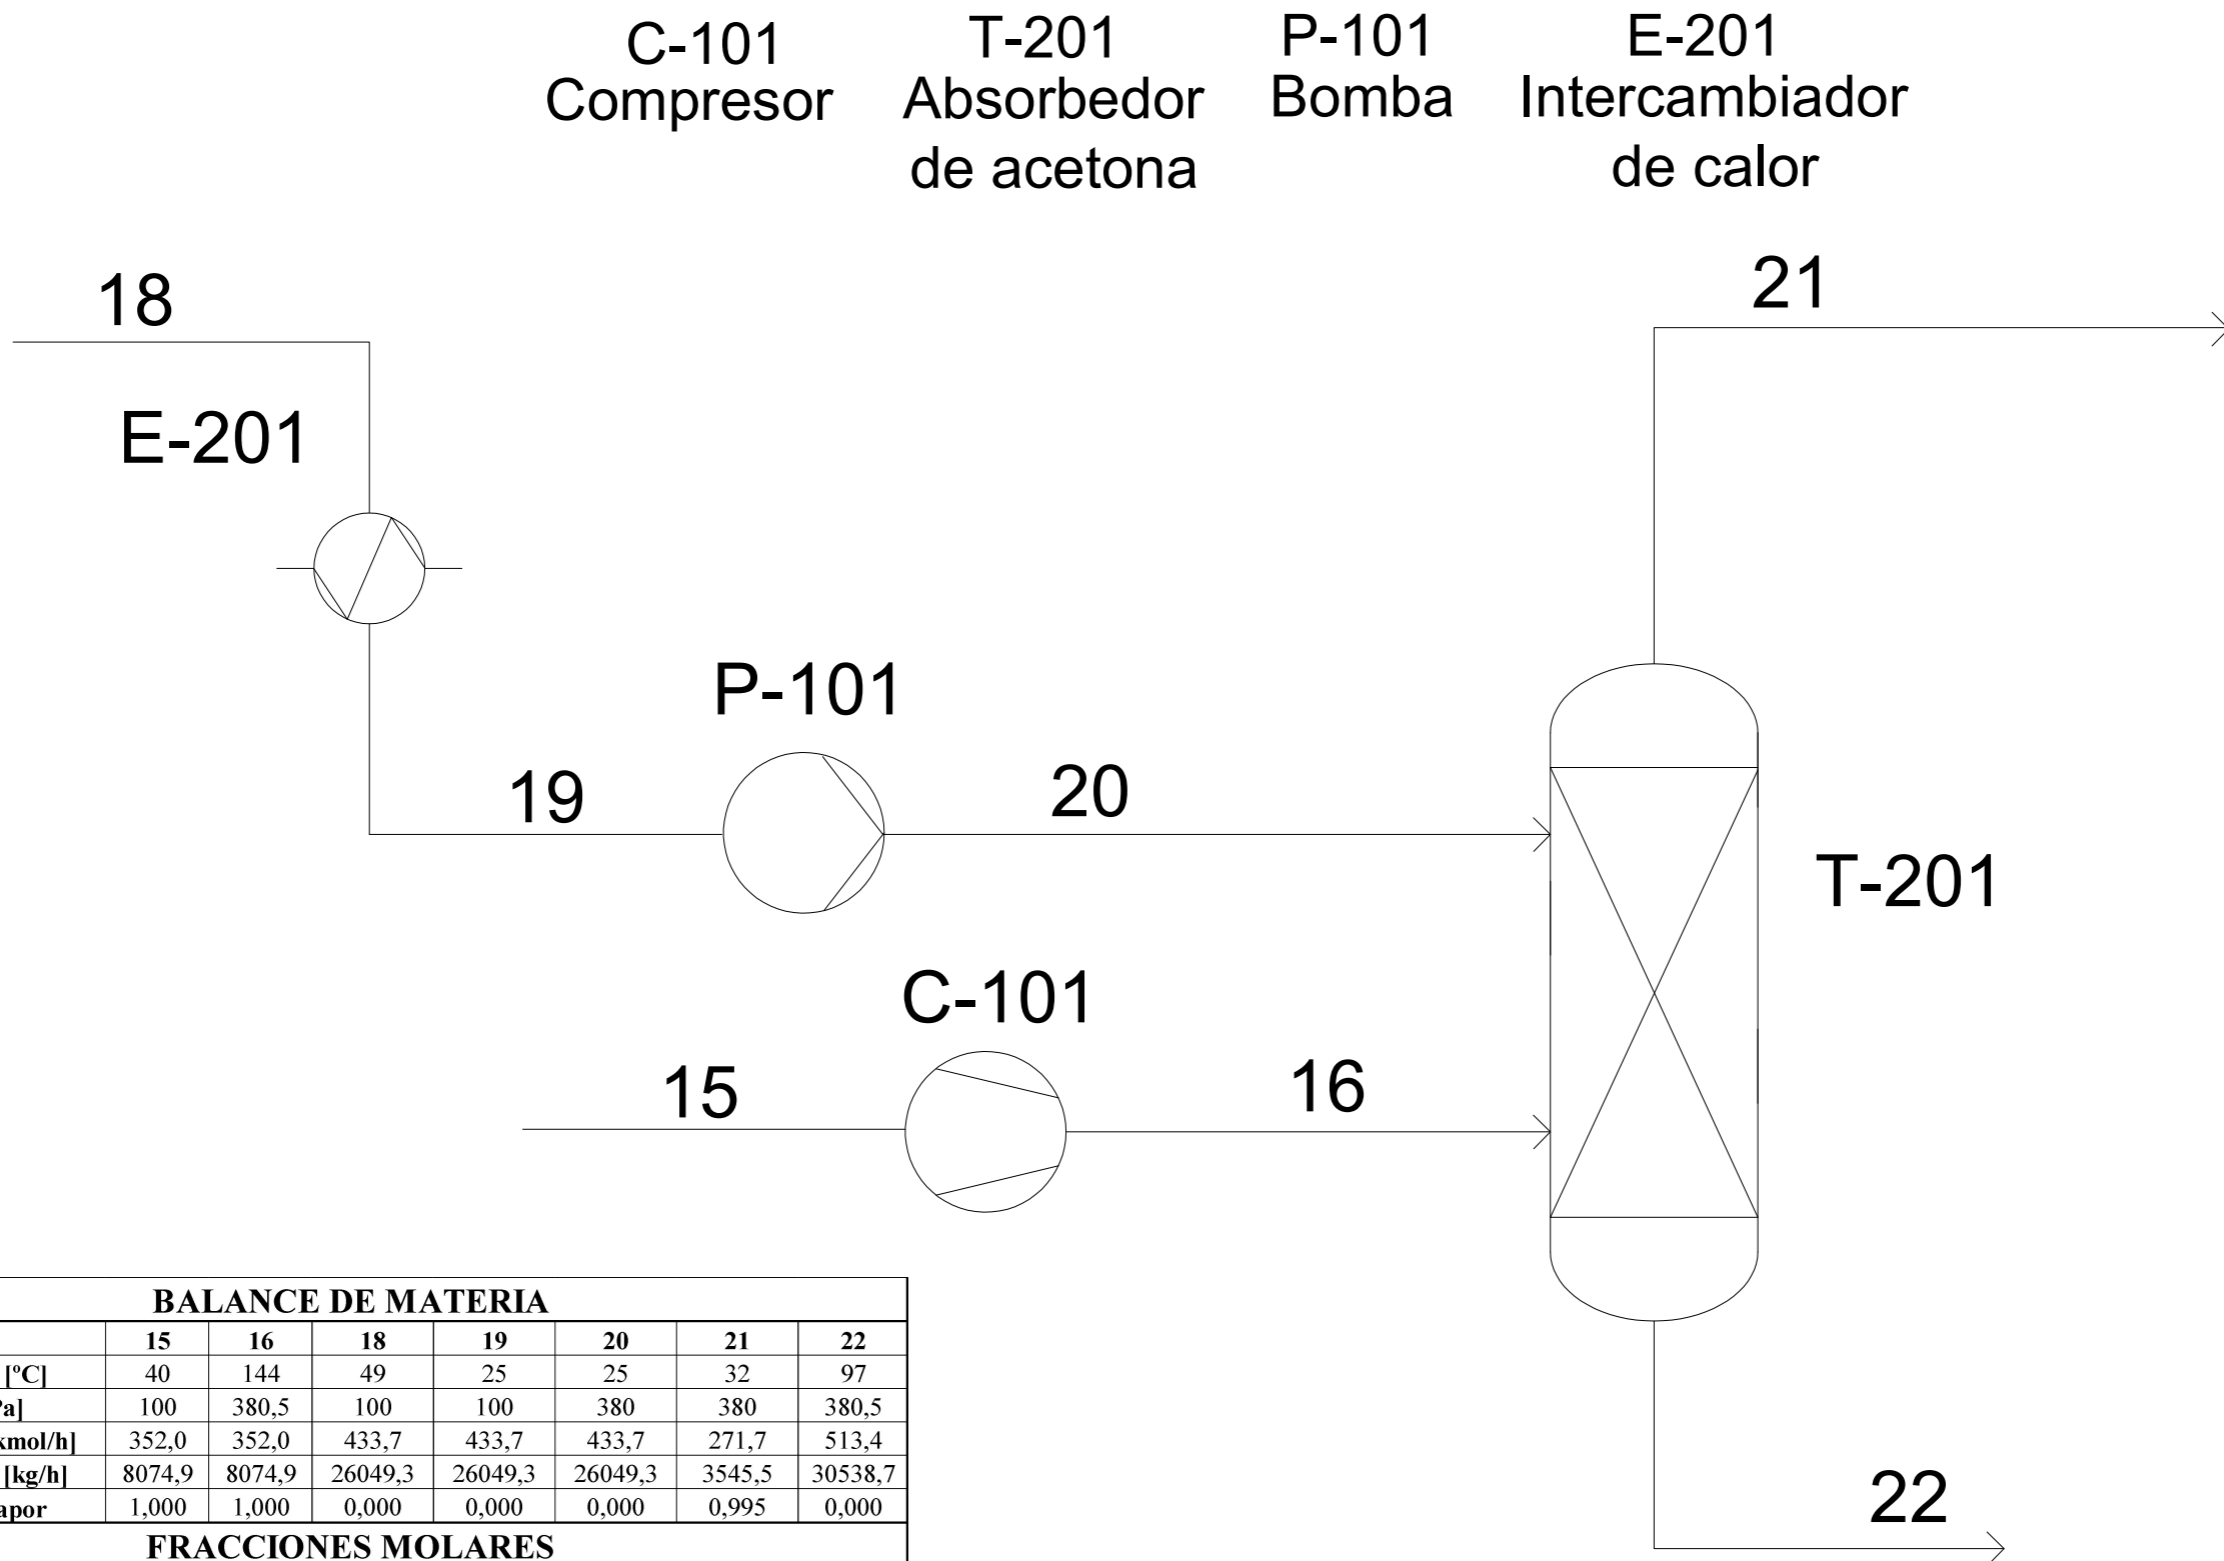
C-101
Compresor

T-201
Absorbedor
de acetona

P-101
Bomba

E-201
Intercambiador
de calor

18

E-201

21

P-101

19

20

T-201

C-101

15

16

22

| BALANCE DE MATERIA | | | | | | | |
|---|---|---|---|---|---|---|---|
| | 15 | 16 | 18 | 19 | 20 | 21 | 22 |
| [ºC] | 40 | 144 | 49 | 25 | 25 | 32 | 97 |
| Pa] | 100 | 380,5 | 100 | 100 | 380 | 380 | 380,5 |
| kmol/h] | 352,0 | 352,0 | 433,7 | 433,7 | 433,7 | 271,7 | 513,4 |
| [kg/h] | 8074,9 | 8074,9 | 26049,3 | 26049,3 | 26049,3 | 3545,5 | 30538,7 |
| apor | 1,000 | 1,000 | 0,000 | 0,000 | 0,000 | 0,995 | 0,000 |

FRACCIONES MOLARES